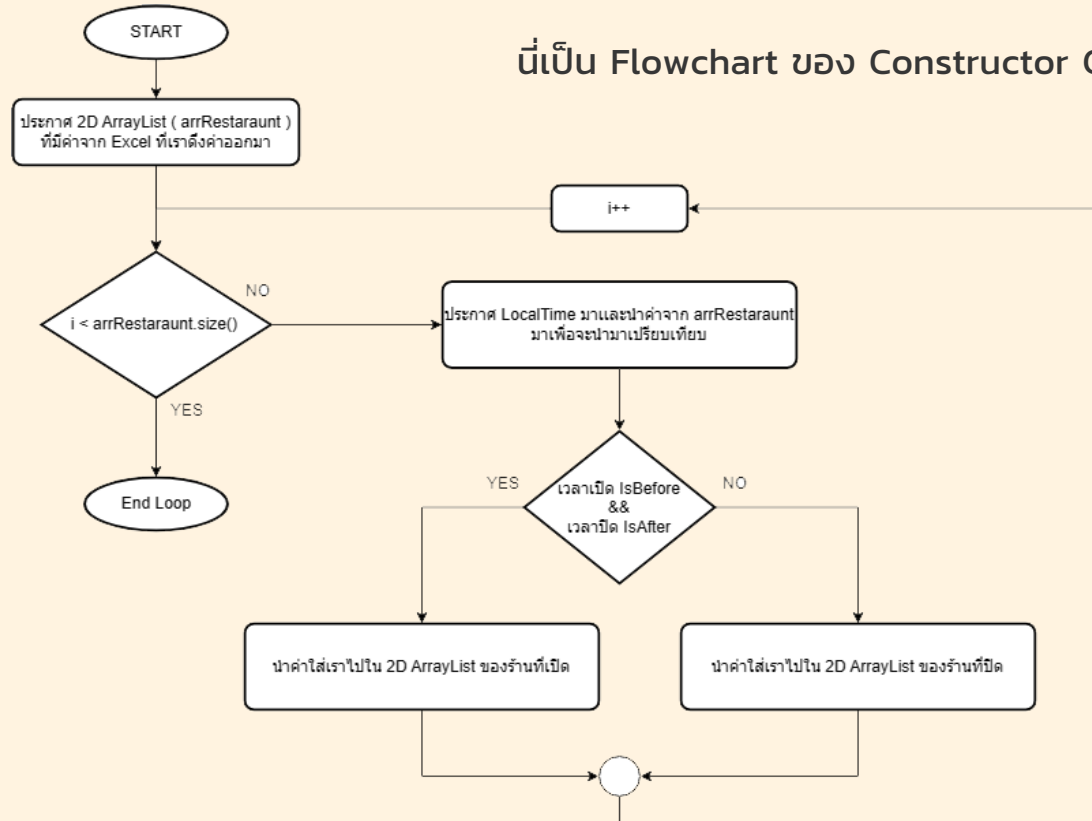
START

นี่เป็น Flowchart ของ Constructor C

ประกาศ 2D ArrayList ( arrRestaraunt ) ที่มีค่าจาก Excel ที่เราดึงค่าออกมา

i++

NO

i < arrRestaraunt.size()

ประกาศ LocalTime มาและนำค่าจาก arrRestaraunt มาเพื่อจะนำมาเปรียบเทียบ

YES

End Loop

YES

เวลาเปิด IsBefore && เวลาปิด IsAfter

NO

นำค่าใส่เราไปใน 2D ArrayList ของร้านที่เปิด

นำค่าใส่เราไปใน 2D ArrayList ของร้านที่ปิด